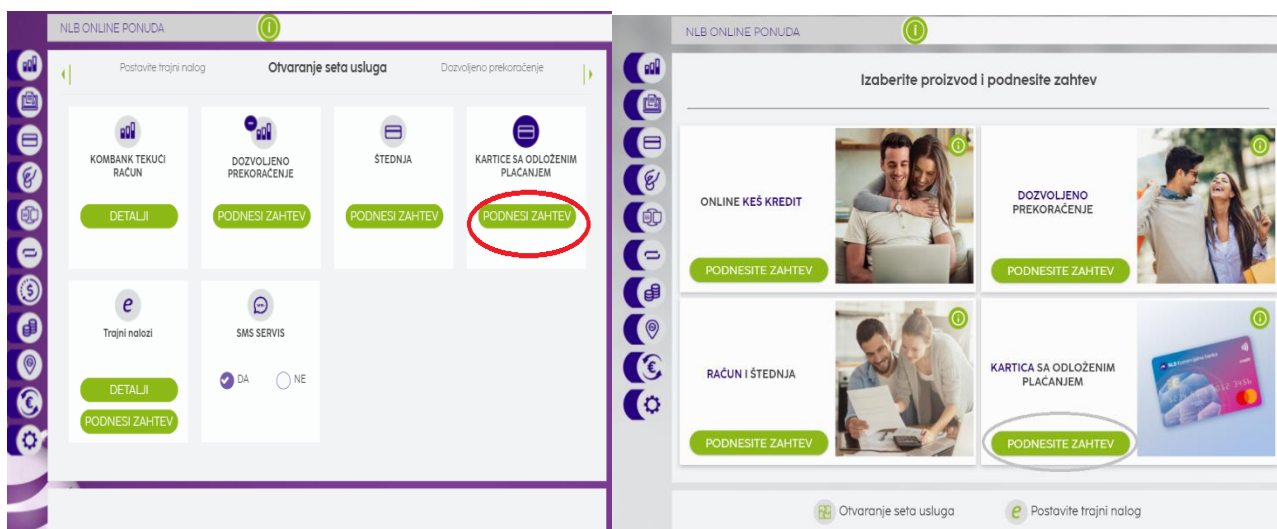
NLB ONLINE PONUDA

Postavite trajni nalog
Otvaranje seta usluga
Dozvoljeno prekoračenje

KOMBANK TEKUĆI RAČUN
DETALJI

DOZVOLJENO PREKORAČENJE
PODNESI ZAHTEV

ŠTEDNJA
PODNESI ZAHTEV

KARTICE SA ODLOŽENIM PLAĆANJEM
PODNESI ZAHTEV

Trajni nalozi
DETALJI
PODNESI ZAHTEV

SMS SERVIS
DA
NE

NLB ONLINE PONUDA

Izaberite proizvod i podnesite zahtev

ONLINE KEŠ KREDIT
PODNESITE ZAHTEV

DOZVOLJENO PREKORAČENJE
PODNESITE ZAHTEV

RAČUN I ŠTEDNJA
PODNESITE ZAHTEV

KARTICA SA ODLOŽENIM PLAĆANJEM
PODNESITE ZAHTEV

Otvaranje seta usluga
Postavite trajni nalog